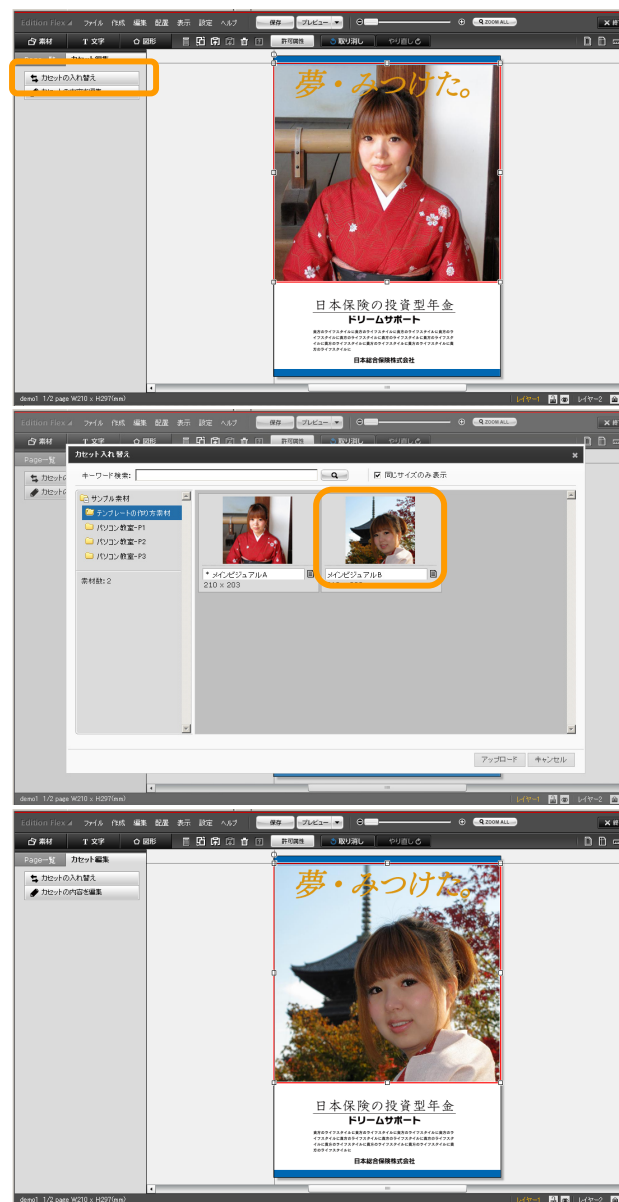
Edition Flex ファイル 作成 編集 配置 表示 設定 ヘルプ 保存 プレビュー ZOOM ALL

素材 T 文字 図形 許可調整 取り消し やり直し

カセットの入れ替え
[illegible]

夢・みつけた。

日本保険の投資型年金
ドリームサポート

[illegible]

日本総合保険株式会社

demo1 1/2 page W210 × H297(mm) レイヤー1 レイヤー2

Edition Flex ファイル 作成 編集 配置 表示 設定 ヘルプ 保存 プレビュー ZOOM ALL

素材 T 文字 図形 許可調整 取り消し やり直し

Page一覧
カセットの入れ替え
カセットの

カセット入れ替え

キーワード検索: 同じサイズのみ表示

サンプル素材
テンプレートの作り方素材
パソコン教室-P1
パソコン教室-P2
パソコン教室-P3

素材数: 2

* メインビジュアルA
210 × 203

メインビジュアルB

アップロード キャンセル

demo1 1/2 page W210 × H297(mm) レイヤー1 レイヤー2

Edition Flex ファイル 作成 編集 配置 表示 設定 ヘルプ 保存 プレビュー ZOOM ALL

素材 T 文字 図形 許可調整 取り消し やり直し

Page一覧 カセット編集
カセットの入れ替え
カセットの内容を編集

夢・みつけた。

日本保険の投資型年金
ドリームサポート

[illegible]

日本総合保険株式会社

demo1 1/2 page W210 × H297(mm) レイヤー1 レイヤー2